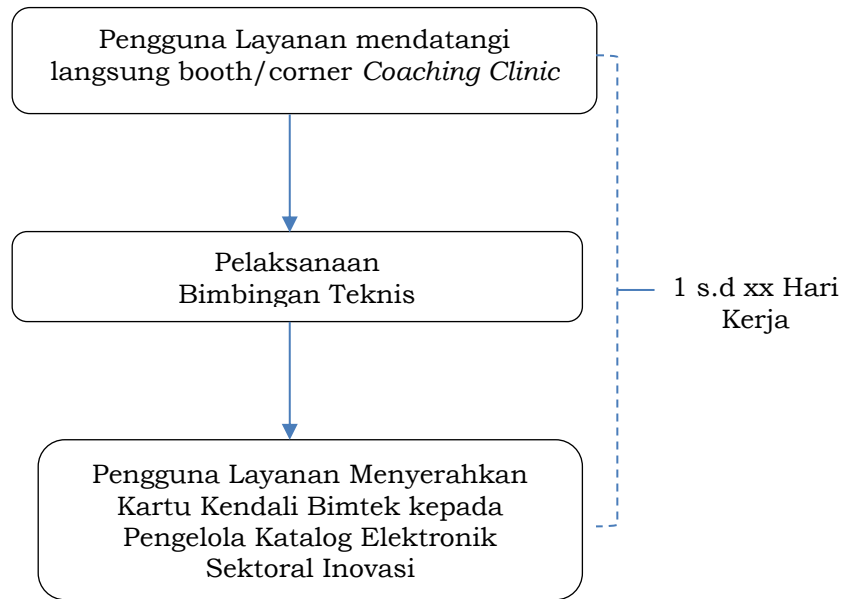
Pengguna Layanan mendatangi langsung booth/corner *Coaching Clinic*

Pelaksanaan Bimbingan Teknis

Pengguna Layanan Menyerahkan Kartu Kendali Bimtek kepada Pengelola Katalog Elektronik Sektoral Inovasi

1 s.d xx Hari Kerja